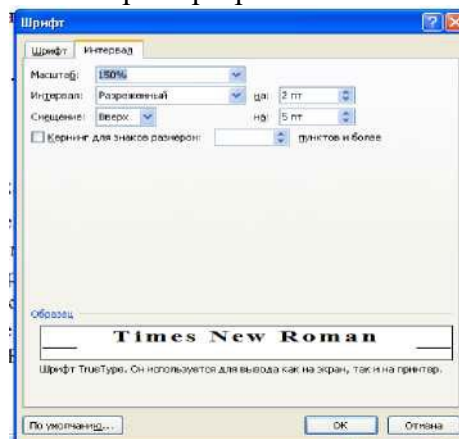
Шрифт

Шрифт | Интервал

Масштаб: 150%

Интервал: Разреженный на: 2 пт

Смещение: Вверх на: 5 пт

Кернинг для знаков размером: пунктов и более

Образец

Times New Roman

Шрифт TrueType. Он используется для вывода как на экран, так и на принтер.

По умолчанию... ОК Отмена